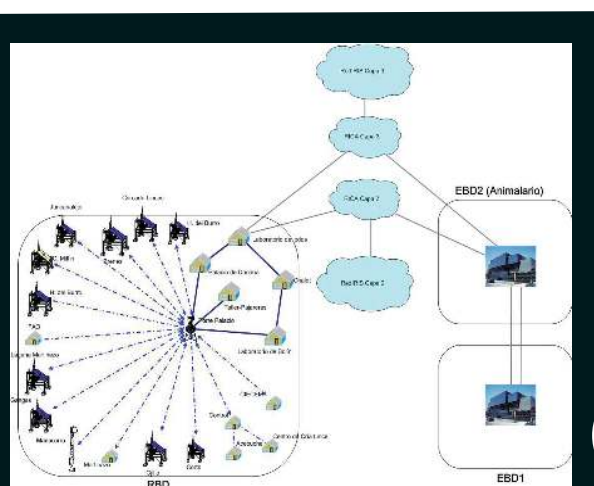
RedIRIS Capa 1

RICA Capa 2

RICA Capa 2

RedIRIS Capa 2

EBD2 (Animalario)

Laboratorio de Sotos

Palacio

Laboratorio de Suelos

Pinar Palacio

Palacio

Laboratorio de Sol y

Cerrado Garrido

Sapo

Zarzas

Vera

Martinazo

Lagunas

Acebuche

EBD1

EBD